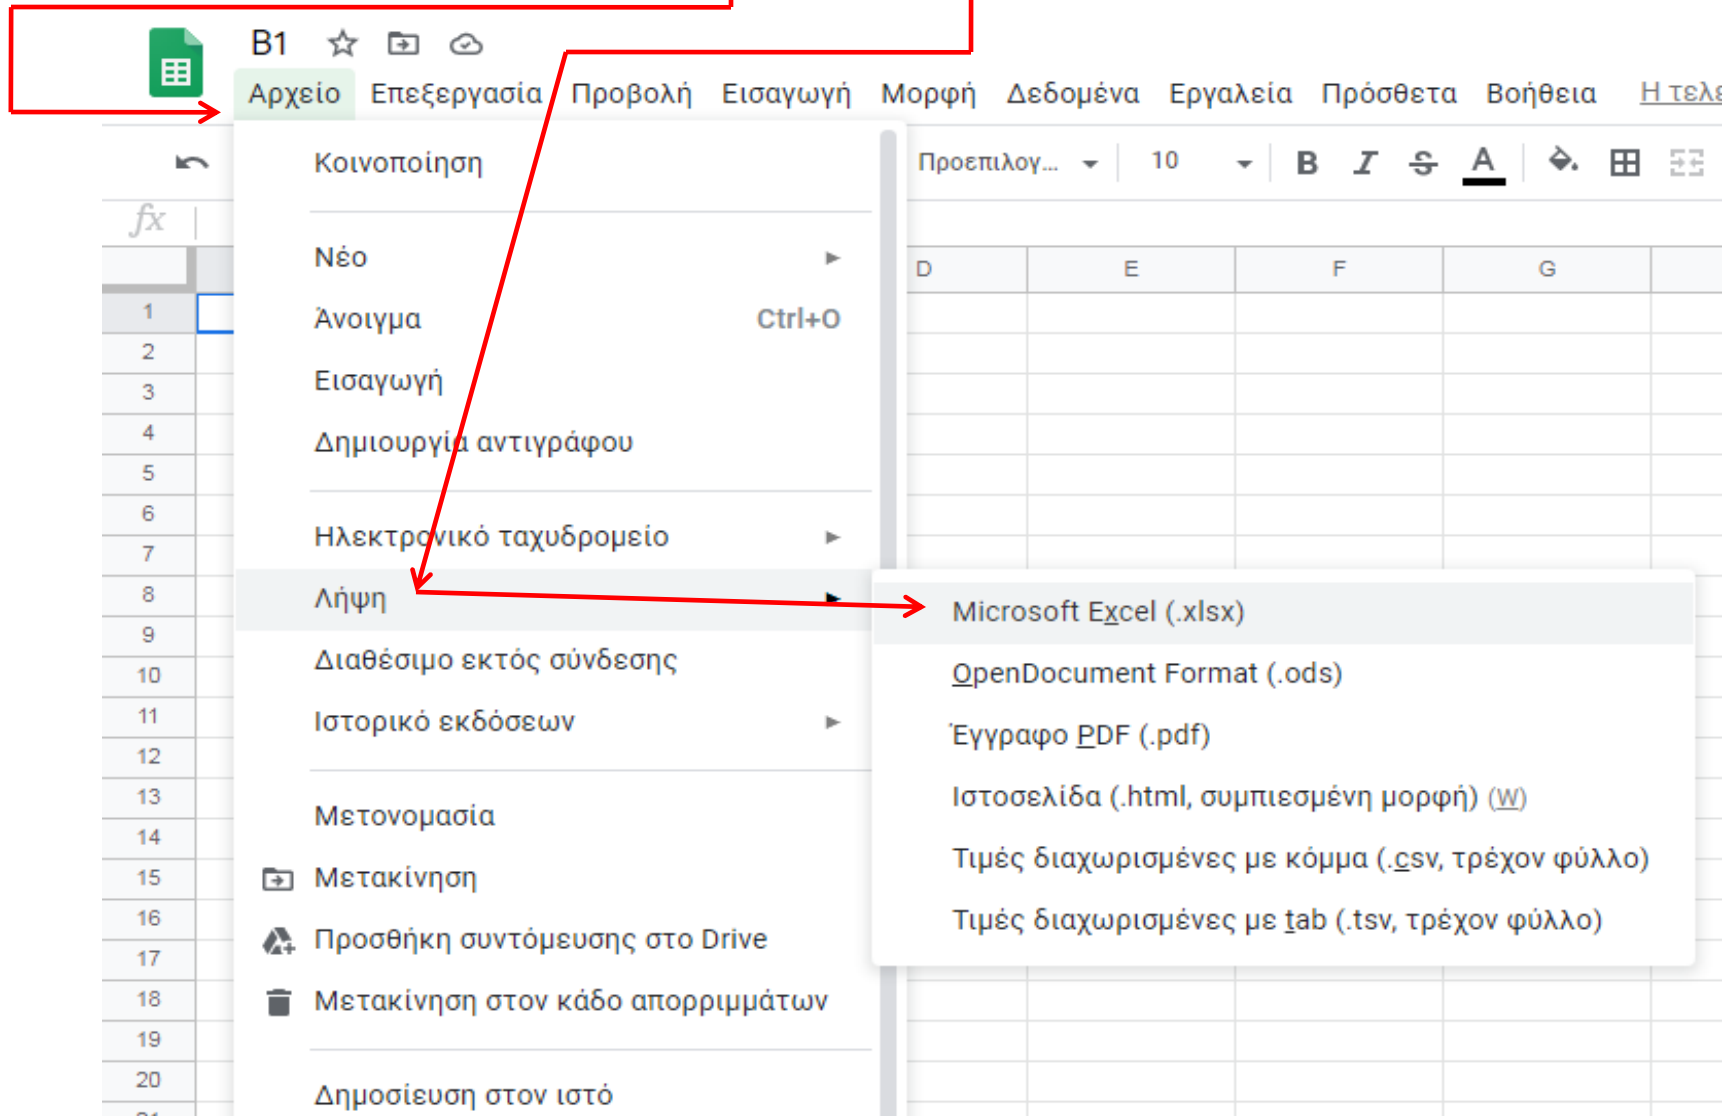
B1

Αρχείο Επεξεργασία Προβολή Εισαγωγή Μορφή Δεδομένα Εργαλεία Πρόσθετα Βοήθεια Η τελ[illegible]

Προεπιλογ... 10 B I S A

fx

D E F G

1
2
3
4
5
6
7
8
9
10
11
12
13
14
15
16
17
18
19
20

Κοινοποίηση

Νέο
Άνοιγμα Ctrl+O
Εισαγωγή
Δημιουργία αντιγράφου

Ηλεκτρονικό ταχυδρομείο
Λήψη
Διαθέσιμο εκτός σύνδεσης
Ιστορικό εκδόσεων

Μετονομασία
Μετακίνηση
Προσθήκη συντόμευσης στο Drive
Μετακίνηση στον κάδο απορριμμάτων

Δημοσίευση στον ιστό

Microsoft Excel (.xlsx)
OpenDocument Format (.ods)
Έγγραφο PDF (.pdf)
Ιστοσελίδα (.html, συμπιεσμένη μορφή) (W)
Τιμές διαχωρισμένες με κόμμα (.csv, τρέχον φύλλο)
Τιμές διαχωρισμένες με tab (.tsv, τρέχον φύλλο)